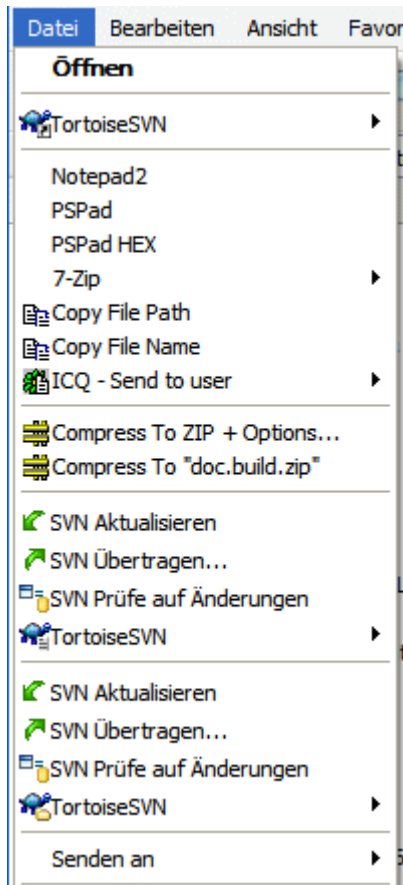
Datei Bearbeiten Ansicht Favor

Öffnen

TortoiseSVN

Notepad2
PSPad
PSPad HEX
7-Zip
Copy File Path
Copy File Name
ICQ - Send to user

Compress To ZIP + Options...
Compress To "doc.build.zip"

SVN Aktualisieren
SVN Übertragen...
SVN Prüfe auf Änderungen
TortoiseSVN

SVN Aktualisieren
SVN Übertragen...
SVN Prüfe auf Änderungen
TortoiseSVN

Senden an